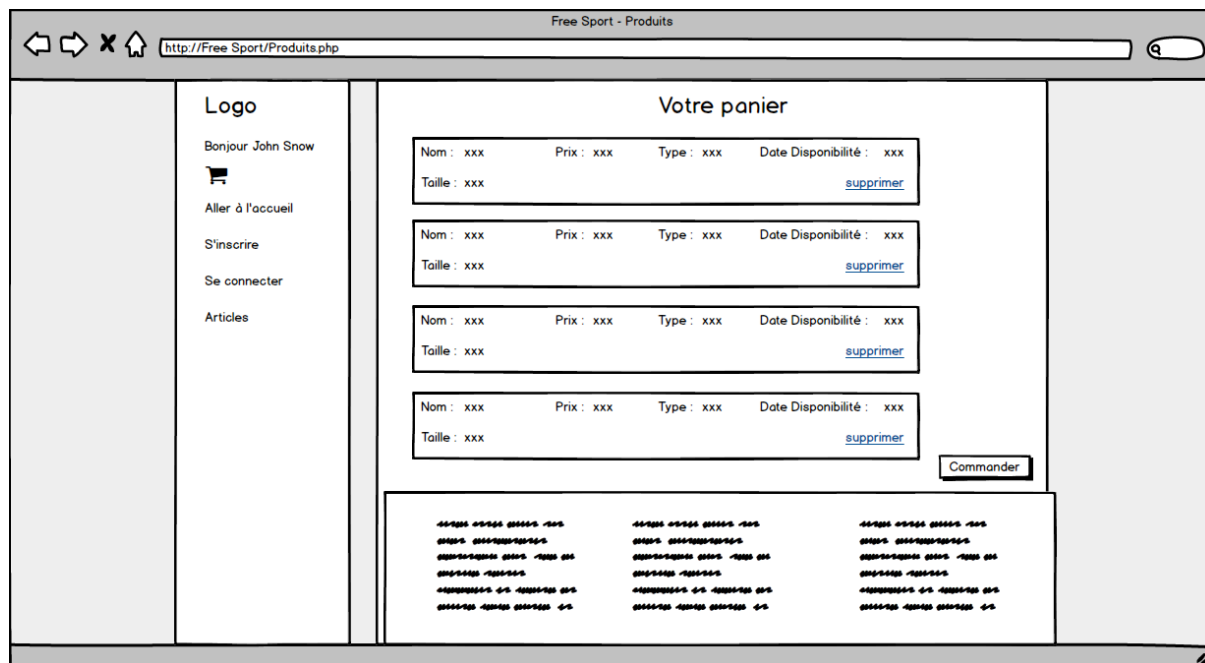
Free Sport - Produits

http://Free Sport/Produits.php

Logo

Bonjour John Snow

Aller à l'accueil

S'inscrire

Se connecter

Articles

Votre panier

Nom : xxx Prix : xxx Type : xxx Date Disponibilité : xxx
Taille : xxx supprimer

Nom : xxx Prix : xxx Type : xxx Date Disponibilité : xxx
Taille : xxx supprimer

Nom : xxx Prix : xxx Type : xxx Date Disponibilité : xxx
Taille : xxx supprimer

Nom : xxx Prix : xxx Type : xxx Date Disponibilité : xxx
Taille : xxx supprimer

Commander

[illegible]

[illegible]

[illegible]